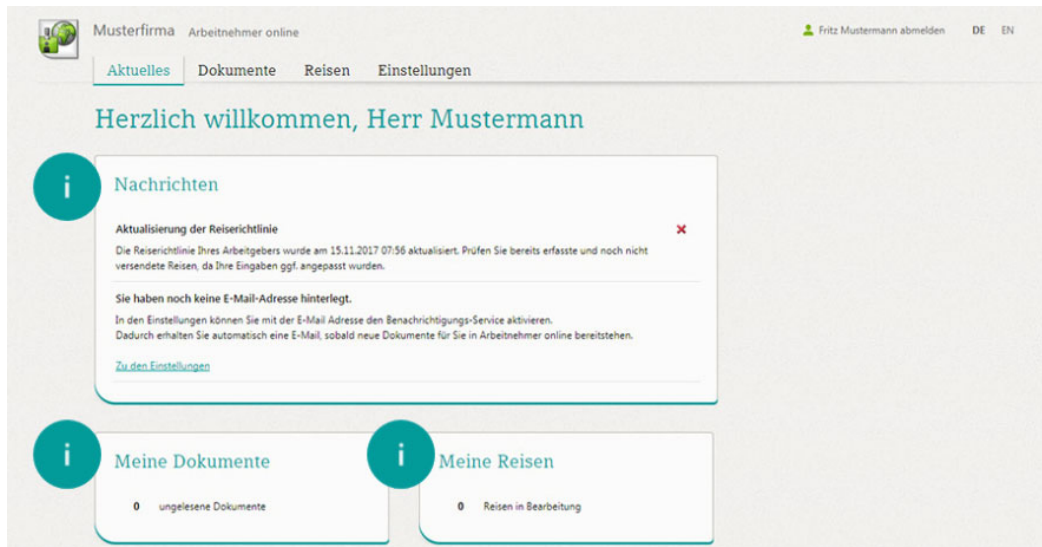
Musterfirma Arbeitnehmer online

Fritz Mustermann abmelden DE EN

Aktuelles Dokumente Reisen Einstellungen

Herzlich willkommen, Herr Mustermann

i

Nachrichten

Aktualisierung der Reiserichtlinie

Die Reiserichtlinie Ihres Arbeitgebers wurde am 15.11.2017 07:56 aktualisiert. Prüfen Sie bereits erfasste und noch nicht versendete Reisen, da Ihre Eingaben ggf. angepasst wurden.

Sie haben noch keine E-Mail-Adresse hinterlegt.

In den Einstellungen können Sie mit der E-Mail Adresse den Benachrichtigungs-Service aktivieren.
Dadurch erhalten Sie automatisch eine E-Mail, sobald neue Dokumente für Sie in Arbeitnehmer online bereitstehen.

Zu den Einstellungen

i

Meine Dokumente

0 ungelesene Dokumente

i

Meine Reisen

0 Reisen in Bearbeitung